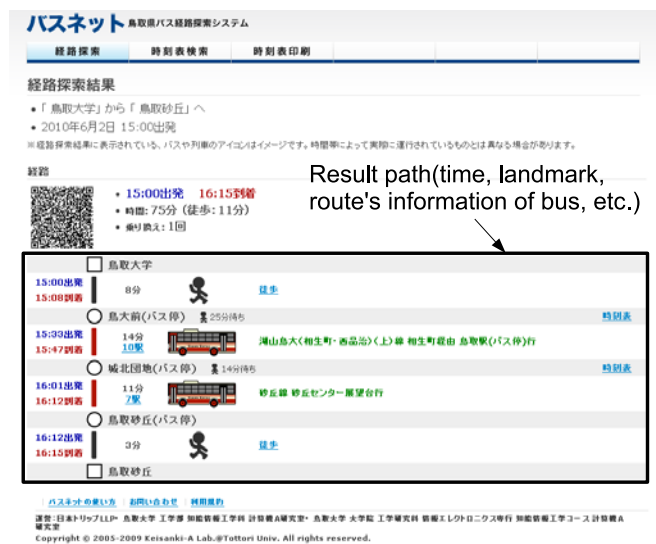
バスネット 鳥取県バス経路探索システム

経路探索 | 時刻表検索 | 時刻表印刷

経路探索結果

• 「鳥取大学」から「鳥取砂丘」へ
• 2010年6月2日 15:00出発
※経路探索結果に表示されている、バスや列車のアイコンはイメージです。時間帯によって実際に運行されているものとは異なる場合があります。

経路

• 15:00出発 16:15到着
• 時間: 75分 (徒歩: 11分)
• 乗り換え: 1回

Result path(time, landmark, route's information of bus, etc.)

鳥取大学
15:00出発
15:08到着
8分
徒歩
鳥大前(バス停) 25分待ち
時刻表
15:33出発
15:47到着
14分
10駅
湖山為大(相生町・西品治)(上)線 相生町経由 鳥取駅(バス停)行
城北団地(バス停) 14分待ち
時刻表
16:01出発
16:12到着
11分
7駅
砂丘線 砂丘センター展望台行
鳥取砂丘(バス停)
16:12出発
16:15到着
3分
徒歩
鳥取砂丘

バスネットの使い方 | お問い合わせ | 利用規約

運営:日本トリップLLP・鳥取大学 工学部 知能情報工学科 計算機A研究室・鳥取大学 大学院 工学研究科 情報エレクトロニクス専攻 知能情報工学コース 計算機A研究室
Copyright © 2005-2009 Keisanki-A Lab.@Tottori Univ. All rights reserved.